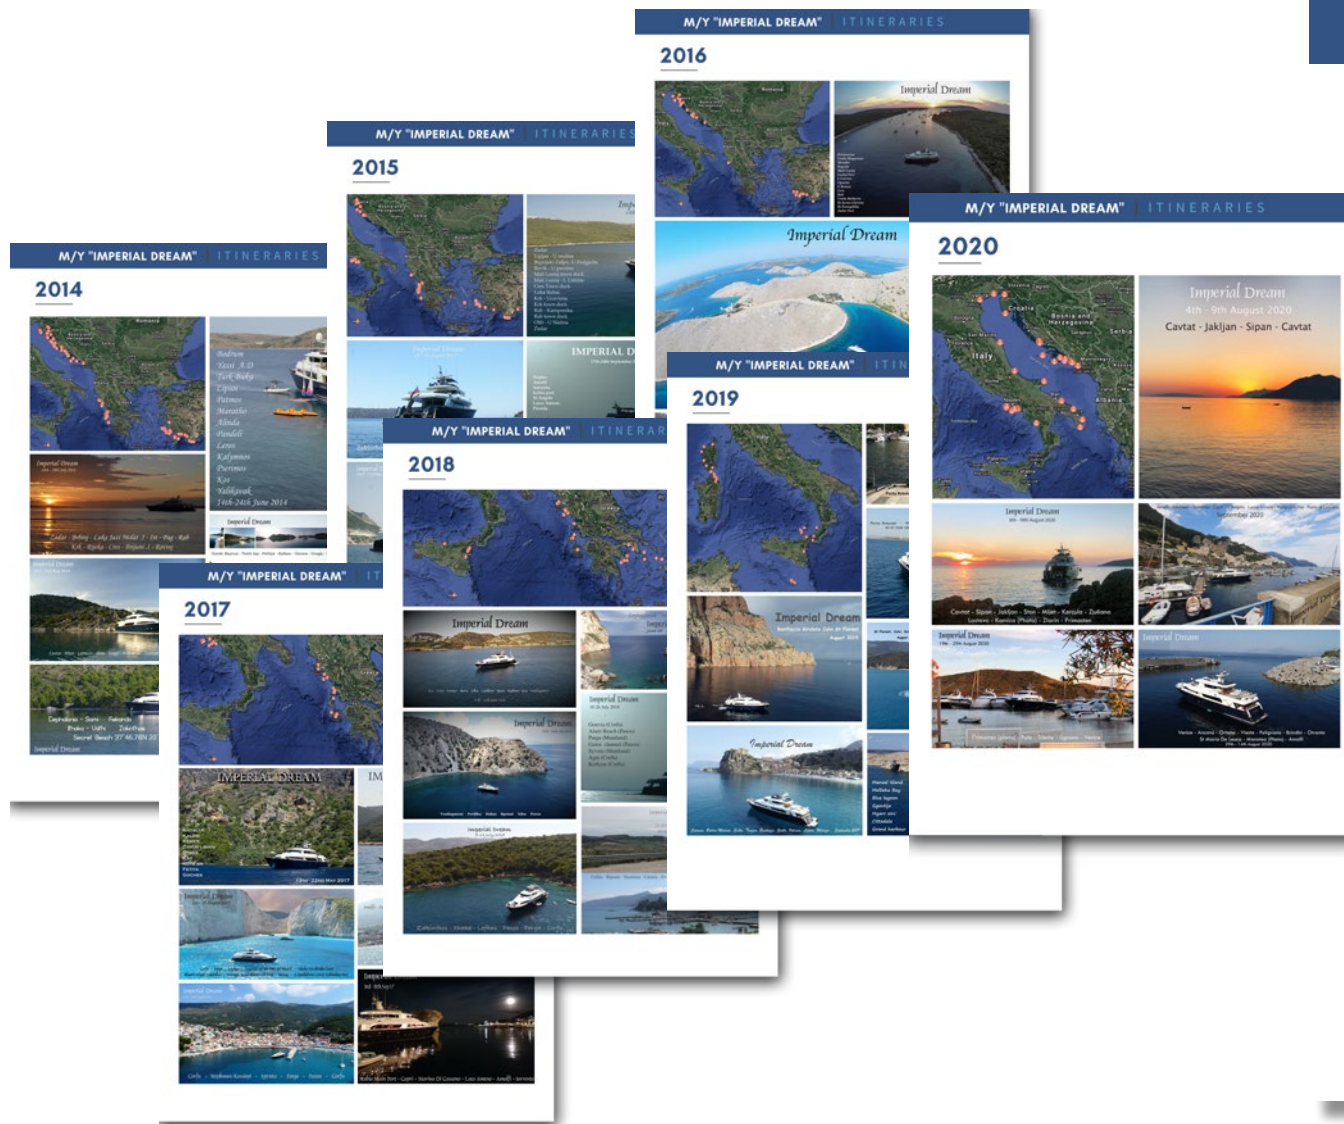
M/Y "IMPERIAL DREAM" ITINERARIES

2016

Imperial Dream

Imperial Dream

M/Y "IMPERIAL DREAM" ITINERARIES

2015

IMPERIAL D

M/Y "IMPERIAL DREAM" ITINERARIES

2014

Bodrum
Yassi A.D
Turk Buku
Lipsos
Patmos
Marathi
Alinda
Pandeli
Leros
Kalymnos
Pserimos
Kos
Yalikavak
14th-24th June 2014

Imperial Dream

Imperial Dream

Imperial Dream

M/Y "IMPERIAL DREAM" ITINERARIES

2017

IMPERIAL DREAM

Imperial Dream

Imperial Dream

M/Y "IMPERIAL DREAM" ITINERARIES

2018

Imperial Dream

Imperial Dream

Imperial Dream

Imperial Dream

M/Y "IMPERIAL DREAM" ITIN

2019

Imperial Dream

Imperial Dream

M/Y "IMPERIAL DREAM" ITINERARIES

2020

Imperial Dream
4th - 9th August 2020
Cavtat - Jakljan - Sipan - Cavtat

Croatia
Bosnia and Herzegovina
Serbia
Italy
Montenegro
Albania

Imperial Dream

Imperial Dream

Imperial Dream